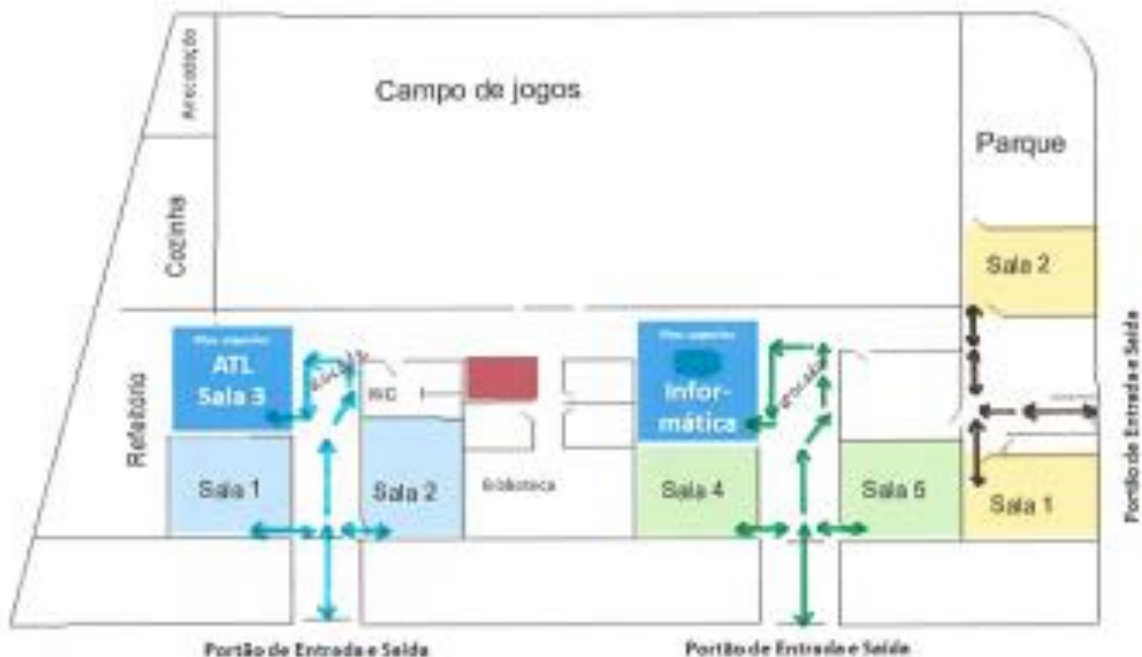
Arrecadação

Campo de jogos

Parque

Cozinha

Sala 2

Portão de Entrada e Saída

Piso superior
ATL
Sala 3

escada

WC

Piso superior
Infor-
mática

escada

Refeitório

Sala 1

Sala 2

Biblioteca

Sala 4

Sala 5

Sala 1

Portão de Entrada e Saída

Portão de Entrada e Saída